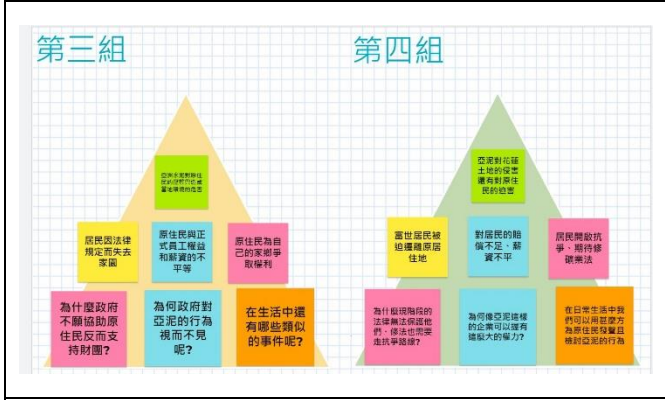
第三組

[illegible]

居民因法律規定而失去家園

原住民與正式員工權益和薪資的不平等

原住民為自己的家鄉爭取權利

為什麼政府不願協助原住民反而支持財團?

為何政府對亞泥的行為視而不見呢?

在生活中還有哪些類似的事件呢?

第四組

亞泥對花蓮土地的侵害還有對原住民的迫害

當世居民被迫遷離原居住地

對居民的賠償不足、薪資不平

居民開啟抗爭、期待修礦業法

為什麼現階段的法律無法保護他們、修法也需要走抗爭路線?

為何像亞泥這樣的企業可以擁有這麼大的權力?

在日常生活中我們可以用甚麼方為原住民發聲且檢討亞泥的行為